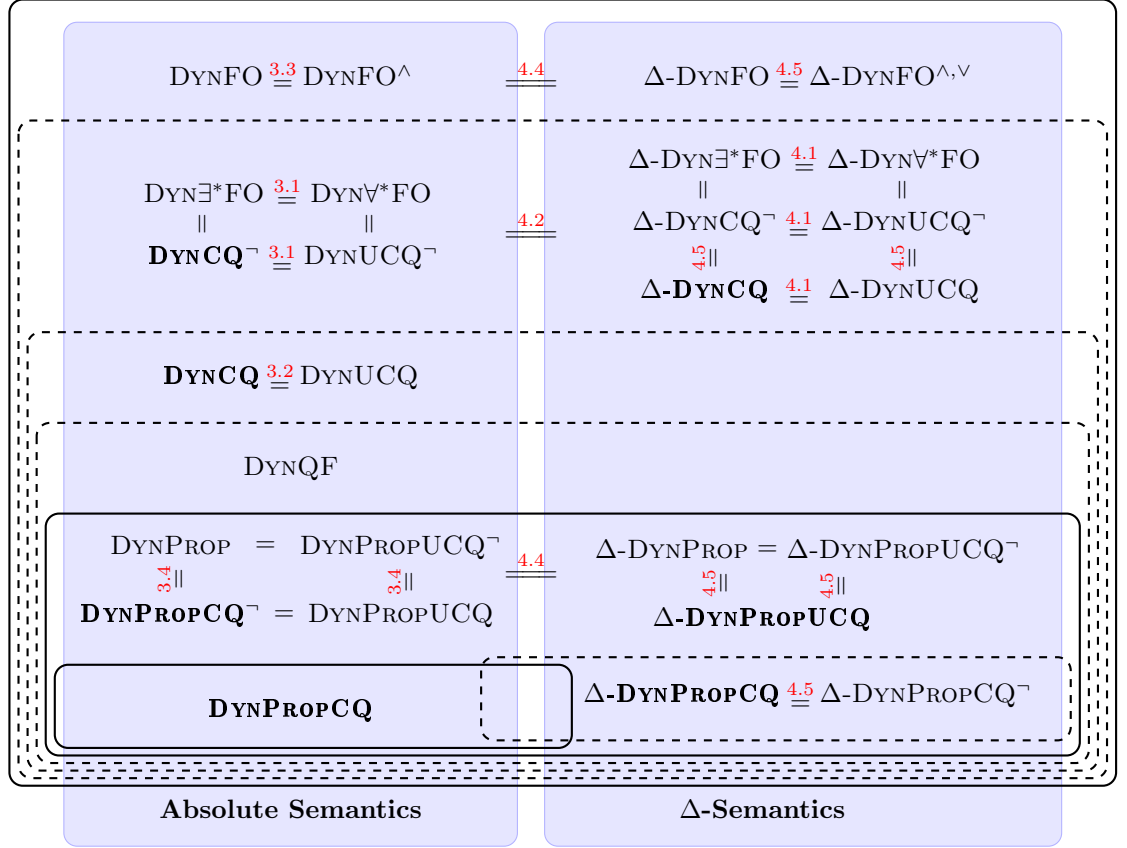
DynFO $\overset{3.3}{=}$ DynFO$^\wedge$ $\overset{4.4}{=\!=}$ $\Delta$-DynFO $\overset{4.5}{=}$ $\Delta$-DynFO$^{\wedge,\vee}$

Dyn$\exists^*$FO $\overset{3.1}{=}$ Dyn$\forall^*$FO
$\|$ $\|$
**DynCQ**$^\neg$ $\overset{3.1}{=}$ DynUCQ$^\neg$

$\overset{4.2}{=\!=}$

$\Delta$-Dyn$\exists^*$FO $\overset{4.1}{=}$ $\Delta$-Dyn$\forall^*$FO
$\|$ $\|$
$\Delta$-DynCQ$^\neg$ $\overset{4.1}{=}$ $\Delta$-DynUCQ$^\neg$
4.5$\|$ 4.5$\|$
**$\Delta$-DynCQ** $\overset{4.1}{=}$ $\Delta$-DynUCQ

**DynCQ** $\overset{3.2}{=}$ DynUCQ

DynQF

DynProp = DynPropUCQ$^\neg$
3.4$\|$ 3.4$\|$
**DynPropCQ**$^\neg$ = DynPropUCQ

$\overset{4.4}{=\!=}$

$\Delta$-DynProp = $\Delta$-DynPropUCQ$^\neg$
4.5$\|$ 4.5$\|$
**$\Delta$-DynPropUCQ**

**DynPropCQ**

**$\Delta$-DynPropCQ** $\overset{4.5}{=}$ $\Delta$-DynPropCQ$^\neg$

**Absolute Semantics**

**$\Delta$-Semantics**